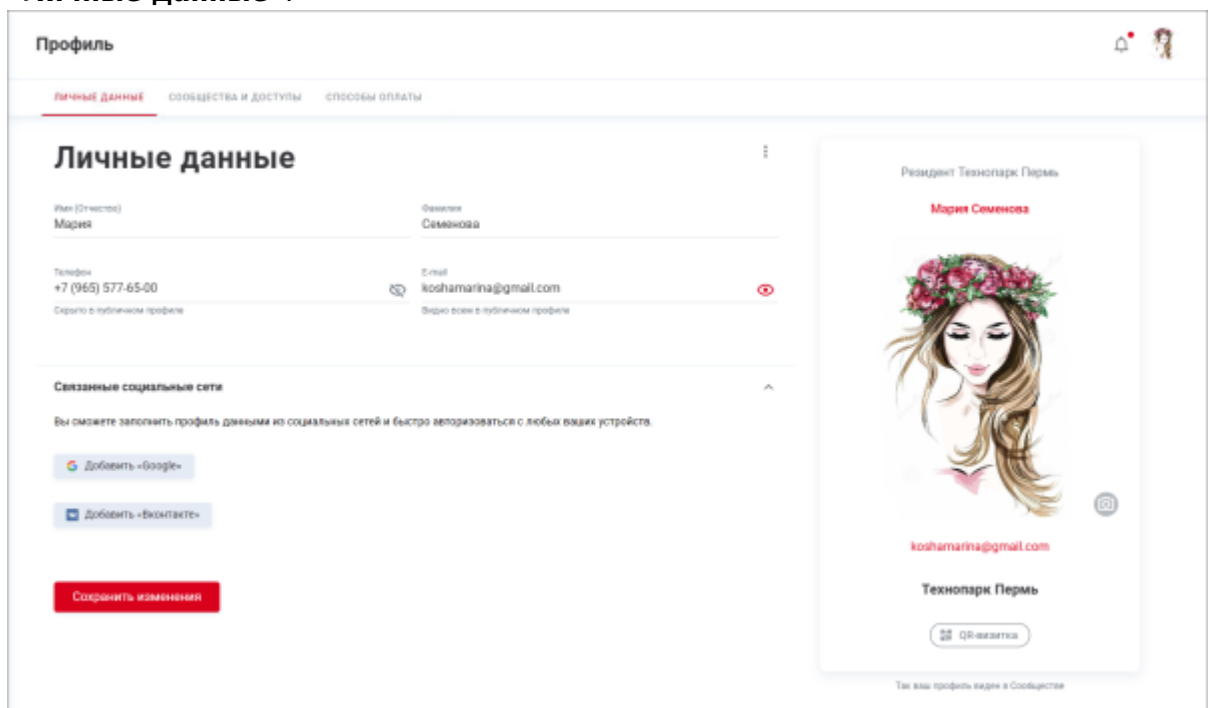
Профиль

ЛИЧНЫЕ ДАННЫЕ   СООБЩЕСТВА И ДОСТУПЫ   СПОСОБЫ ОПЛАТЫ

Личные данные

Имя (Отчество)
Мария

Фамилия
Семенова

Телефон
+7 (965) 577-65-00
Скрыто в публичном профиле

E-mail
koshamarina@gmail.com
Видно всем в публичном профиле

Связанные социальные сети

Вы сможете заполнить профиль данными из социальных сетей и быстро авторизоваться с любых ваших устройств.

Добавить «Google»

Добавить «Вконтакте»

Сохранить изменения

Резидент Технопарк Пермь

Мария Семенова

koshamarina@gmail.com

Технопарк Пермь

QR-визитка

Так ваш профиль виден в Сообществе